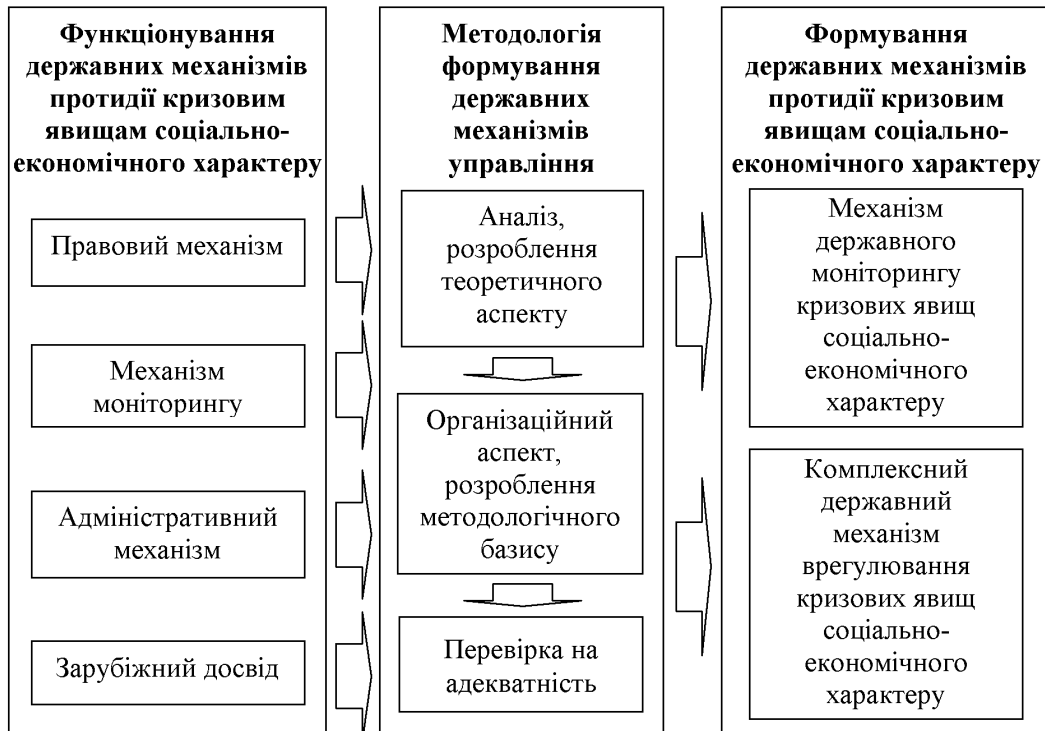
Функціонування державних механізмів протидії кризовим явищам соціально-економічного характеру

Правовий механізм

Механізм моніторингу

Адміністративний механізм

Зарубіжний досвід

Методологія формування державних механізмів управління

Аналіз, розроблення теоретичного аспекту

Організаційний аспект, розроблення методологічного базису

Перевірка на адекватність

Формування державних механізмів протидії кризовим явищам соціально-економічного характеру

Механізм державного моніторингу кризових явищ соціально-економічного характеру

Комплексний державний механізм врегулювання кризових явищ соціально-економічного характеру